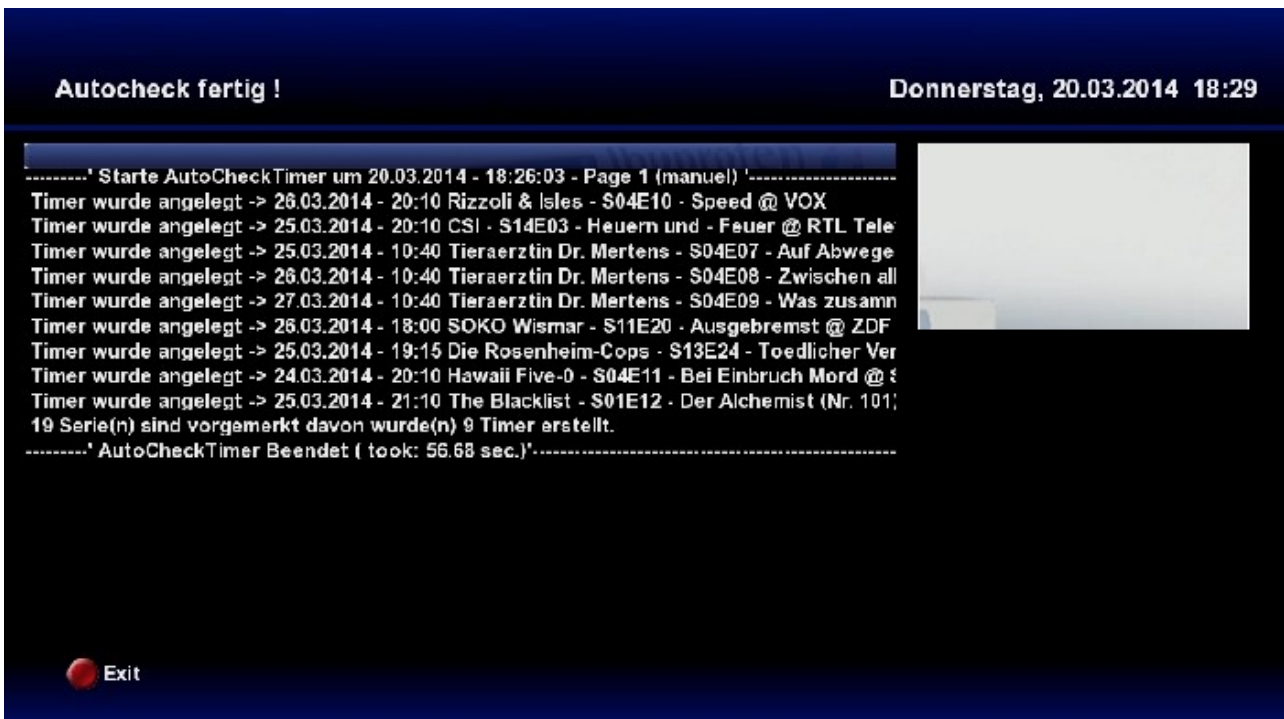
Autocheck fertig !

Donnerstag, 20.03.2014 18:29

---------' Starte AutoCheckTimer um 20.03.2014 - 18:26:03 - Page 1 (manuel) '--------------------
Timer wurde angelegt -> 26.03.2014 - 20:10 Rizzoli & Isles - S04E10 - Speed @ VOX
Timer wurde angelegt -> 25.03.2014 - 20:10 CSI - S14E03 - Heuern und - Feuer @ RTL Tele
Timer wurde angelegt -> 25.03.2014 - 10:40 Tieraerztin Dr. Mertens - S04E07 - Auf Abwege
Timer wurde angelegt -> 26.03.2014 - 10:40 Tieraerztin Dr. Mertens - S04E08 - Zwischen all
Timer wurde angelegt -> 27.03.2014 - 10:40 Tieraerztin Dr. Mertens - S04E09 - Was zusamn
Timer wurde angelegt -> 26.03.2014 - 18:00 SOKO Wismar - S11E20 - Ausgebremst @ ZDF
Timer wurde angelegt -> 25.03.2014 - 19:15 Die Rosenheim-Cops - S13E24 - Toedlicher Ver
Timer wurde angelegt -> 24.03.2014 - 20:10 Hawaii Five-0 - S04E11 - Bei Einbruch Mord @ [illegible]
Timer wurde angelegt -> 25.03.2014 - 21:10 The Blacklist - S01E12 - Der Alchemist (Nr. 101)
19 Serie(n) sind vorgemerkt davon wurde(n) 9 Timer erstellt.
---------' AutoCheckTimer Beendet ( took: 56.68 sec.)'--------------------------------------------

Exit